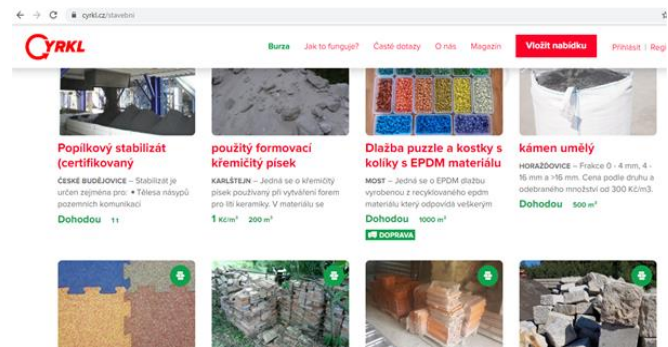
cyrkl.cz/stavebni

CYRKL

Burza Jak to funguje? Časté dotazy O nás Magazín Vložit nabídku Přihlásit | Regi

Popílkový stabilizát (certifikovaný)

ČESKÉ BUDĚJOVICE – Stabilizát je určen zejména pro: • Tělesa násypů pozemních komunikací

Dohodou 1 t

použitý formovací křemičitý písek

KARLŠTEJN – Jedná se o křemičitý písek používaný při vytváření forem pro lití keramiky. V materiálu se

1 Kč/m³ 200 m³

Dlažba puzzle a kostky s kolíky s EPDM materiálu

MOST – Jedná se o EPDM dlažbu vyrobenou z recyklovaného epdm materiálu který odpovídá veškerým

Dohodou 1000 m²

DOPRAVA

kámen umělý

HORAŽĎOVICE – Frakce 0 - 4 mm, 4 - 16 mm a >16 mm. Cena podle druhu a odebraného množství od 300 Kč/m3.

Dohodou 500 m³